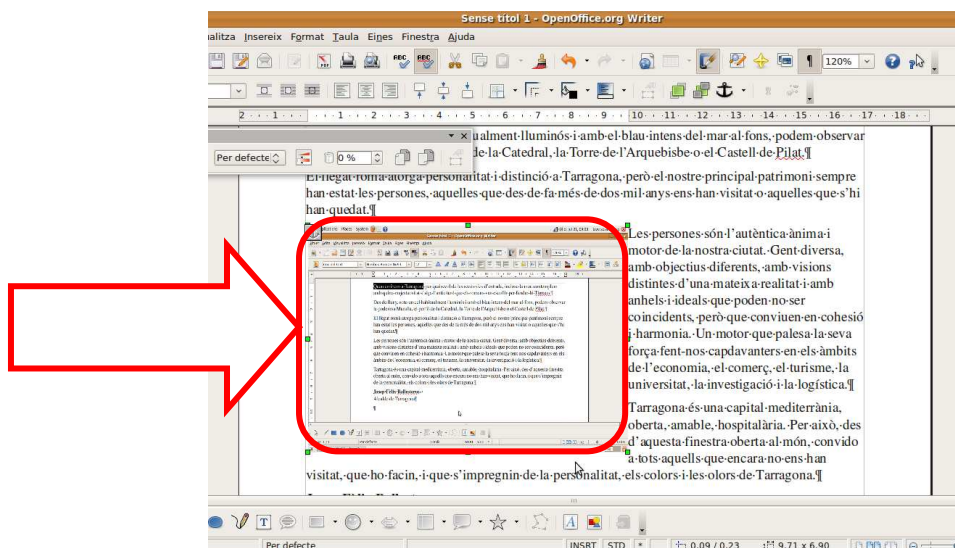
Sense títol 1 - OpenOffice.org Writer

alitza Insereix Format Taula Eines Finestra Ajuda

120%

Per defecte 0 %

ualment·lluminós·i·amb·el·blau·intens·del·mar·al·fons,·podem·observar de·la·Catedral,·la·Torre·de·l'Arquebisbe·o·el·Castell·de·Pilat.¶

El·llegat·romà·atorga·personalitat·i·distinció·a·Tarragona,·però·el·nostre·principal·patrimoni·sempre han·estat·les·persones,·aquelles·que·des·de·fa·més·de·dos·mil·anys·ens·han·visitat·o·aquelles·que·s'hi han·quedat.¶

Les·persones·són·l'autèntica·ànima·i motor·de·la·nostra·ciutat.·Gent·diversa, amb·objectius·diferents,·amb·visions distintes·d'una·mateixa·realitat·i·amb anhels·i·ideals·que·poden·no·ser coincidents,·però·que·conviuen·en·cohesió i·harmonia.·Un·motor·que·palesa·la·seva força·fent·nos·capdavanters·en·els·àmbits de·l'economia,·el·comerç,·el·turisme,·la universitat,·la·investigació·i·la·logística.¶

Tarragona·és·una·capital·mediterrània, oberta,·amable,·hospitalària.·Per·això,·des d'aquesta·finestra·oberta·al·món,·convido a·tots·aquells·que·encara·no·ens·han visitat,·que·ho·facin,·i·que·s'impregnin·de·la·personalitat,·els·colors·i·les·olors·de·Tarragona.¶

Per defecte INSRT STD 0,09 / 0,23 9,71 x 6,90